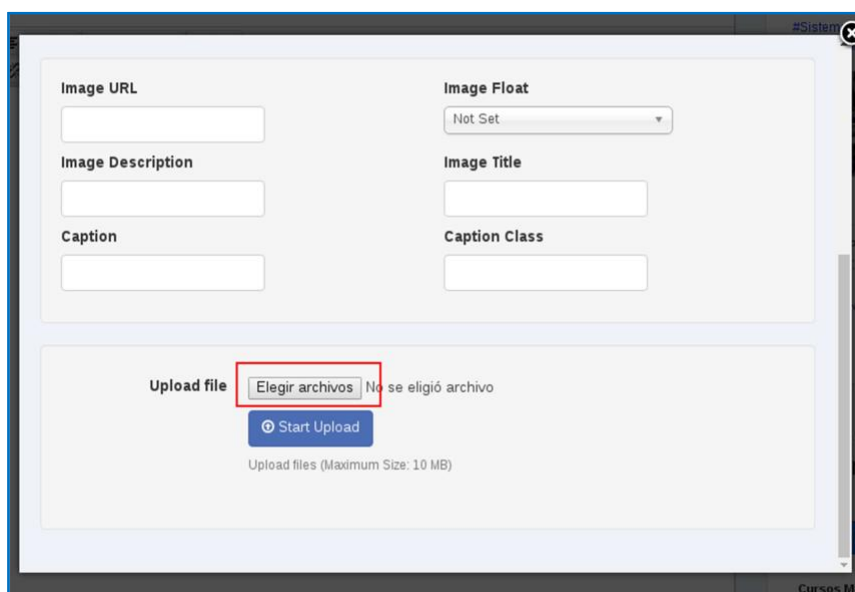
#Sistem

Image URL

Image Float

Not Set

Image Description

Image Title

Caption

Caption Class

Upload file

Elegir archivos

No se eligió archivo

Start Upload

Upload files (Maximum Size: 10 MB)

Cursos M